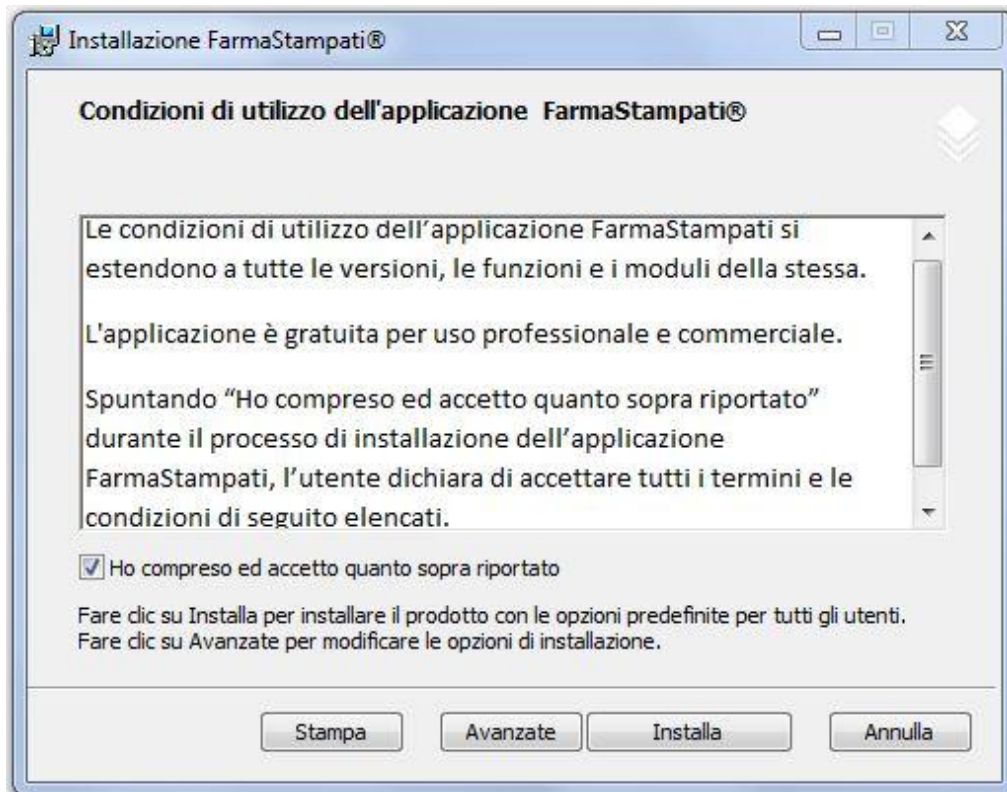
Installazione FarmaStampati®

Condizioni di utilizzo dell'applicazione FarmaStampati®

Le condizioni di utilizzo dell'applicazione FarmaStampati si estendono a tutte le versioni, le funzioni e i moduli della stessa.

L'applicazione è gratuita per uso professionale e commerciale.

Spuntando "Ho compreso ed accetto quanto sopra riportato" durante il processo di installazione dell'applicazione FarmaStampati, l'utente dichiara di accettare tutti i termini e le condizioni di seguito elencati.

Ho compreso ed accetto quanto sopra riportato

Fare clic su Installa per installare il prodotto con le opzioni predefinite per tutti gli utenti.
Fare clic su Avanzate per modificare le opzioni di installazione.

Stampa Avanzate Installa Annulla